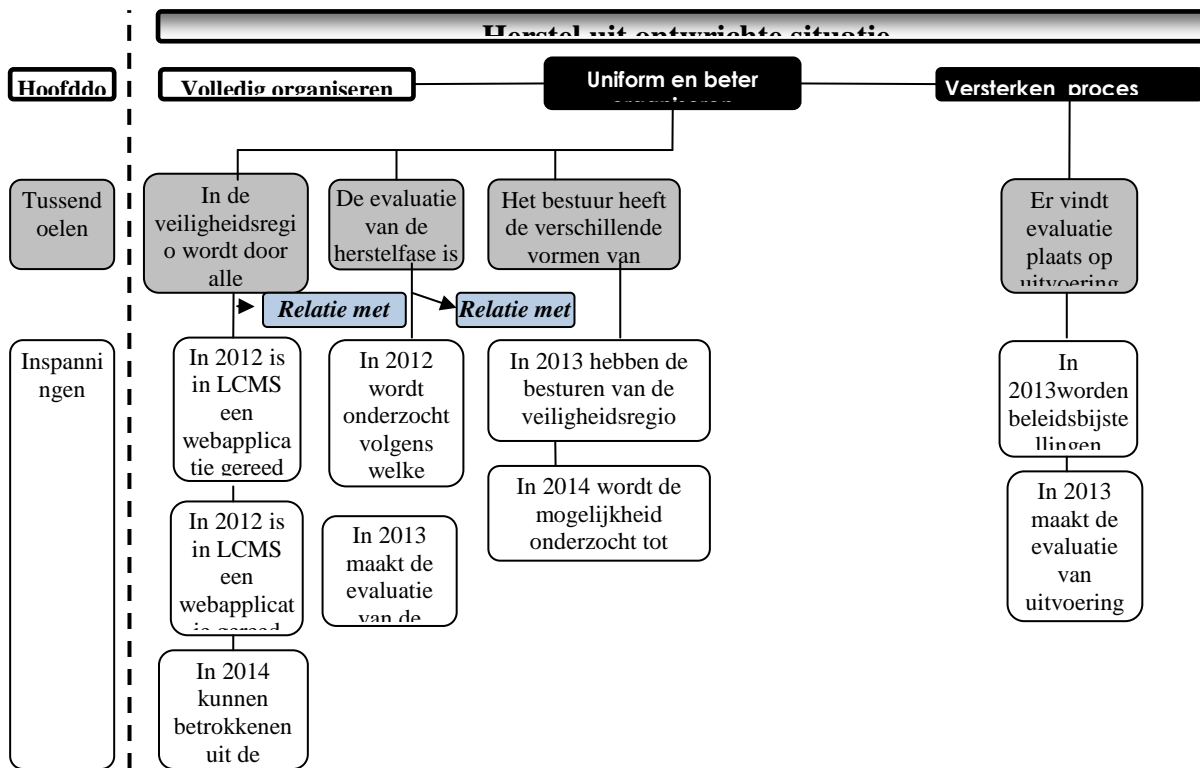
Herstel uit ontwrichte situatie

Hoofddo

Volledig organiseren

Uniform en beter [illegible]

Versterken proces

Tussend oelen

In de veiligheidsregio wordt door alle

De evaluatie van de herstelfase is

Het bestuur heeft de verschillende vormen van

Er vindt evaluatie plaats op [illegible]

Relatie met

Relatie met

Inspanningen

In 2012 is in LCMS een webapplicatie gereed

In 2012 wordt onderzocht volgens welke

In 2013 hebben de besturen van de veiligheidsregio

In 2013worden beleidsbijstellingen

In 2014 wordt de mogelijkheid onderzocht tot

In 2013 maakt de evaluatie van uitvoering

In 2012 is in LCMS een webapplicat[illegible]

In 2013 maakt de evaluatie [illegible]

In 2014 kunnen betrokkenen uit de